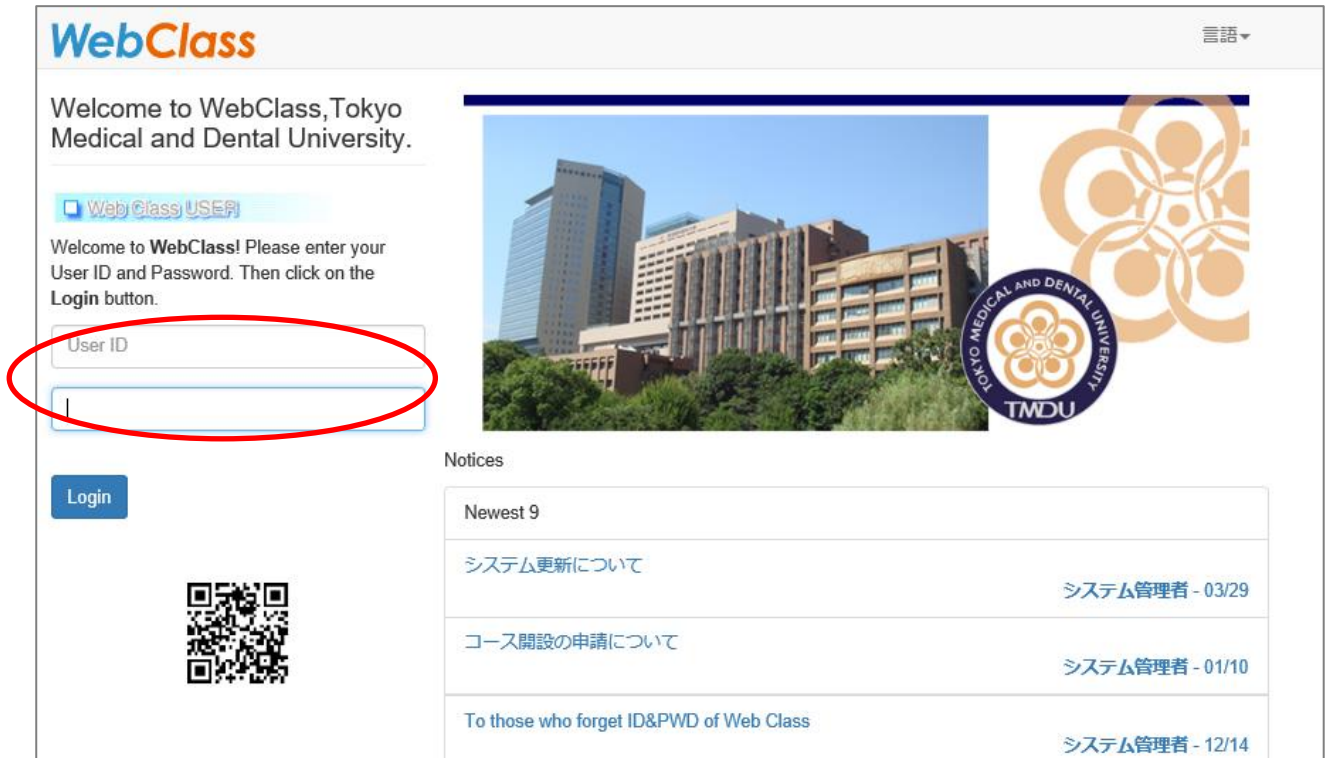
WebClass

言語▾

Welcome to WebClass,Tokyo Medical and Dental University.

Web Class USER

Welcome to **WebClass!** Please enter your User ID and Password. Then click on the **Login** button.

User ID

Login

TOKYO MEDICAL AND DENTAL UNIVERSITY
TMDU

Notices

Newest 9

システム更新について
システム管理者 - 03/29

コース開設の申請について
システム管理者 - 01/10

To those who forget ID&PWD of Web Class
システム管理者 - 12/14